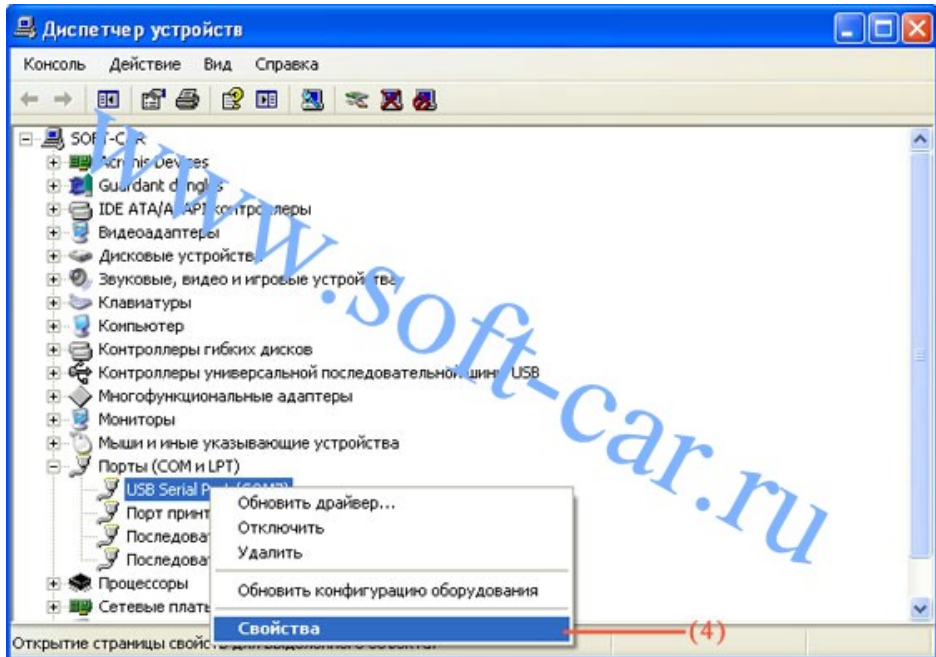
Диспетчер устройств

Консоль Действие Вид Справка

SOFT-CAR
Acronis Devices
Guardant dongles
IDE ATA/ATAPI контроллеры
Видеоадаптеры
Дисковые устройства
Звуковые, видео и игровые устройства
Клавиатуры
Компьютер
Контроллеры гибких дисков
Контроллеры универсальной последовательной шины USB
Многофункциональные адаптеры
Мониторы
Мыши и иные указывающие устройства
Порты (COM и LPT)
USB Serial Port (COM3)
Порт принт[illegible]
Последова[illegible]
Последова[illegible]
Процессоры
Сетевые плат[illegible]

Обновить драйвер...
Отключить
Удалить
Обновить конфигурацию оборудования
Свойства

(4)

www.soft-car.ru

Открытие страницы свойств для выделенного объекта.